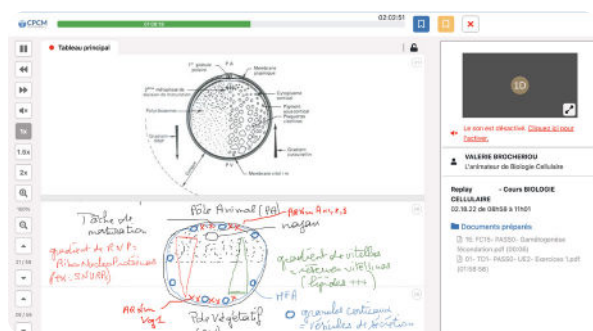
CPCM

02:03:51

Tableau principal

1x
1.5x
2x

P.A
Membrane plasmique
Cytoplasme cortical
Pigment
Plaquettes vitellines
P.V

Tâche de maturation

Pôle Animal (PA)
ARN m, P, S
noyau

gradient de ARN P, S
Ribonucléoprotéines
(ARN, SNURP)

gradient de vitellus
réserves vitellines
(lipides +++)

ARN
HFA

Pôle Végétatif

granules corticaux
vésicules de sécrétion

LD

Le son est désactivé. Cliquez ici pour l'activer.

VALERIE BROCHERIOU
L'animateur de Biologie Cellulaire

Replay - Cours BIOLOGIE CELLULAIRE
02.18.22 de 08h58 à 11h01

Documents préparés
TE_FC15 - PASS0 - Gamétogenèse fécondation.pdf (00:00)
01 - TC1 - PASS0 - UE2 - Exercices 1.pdf (07:58:56)